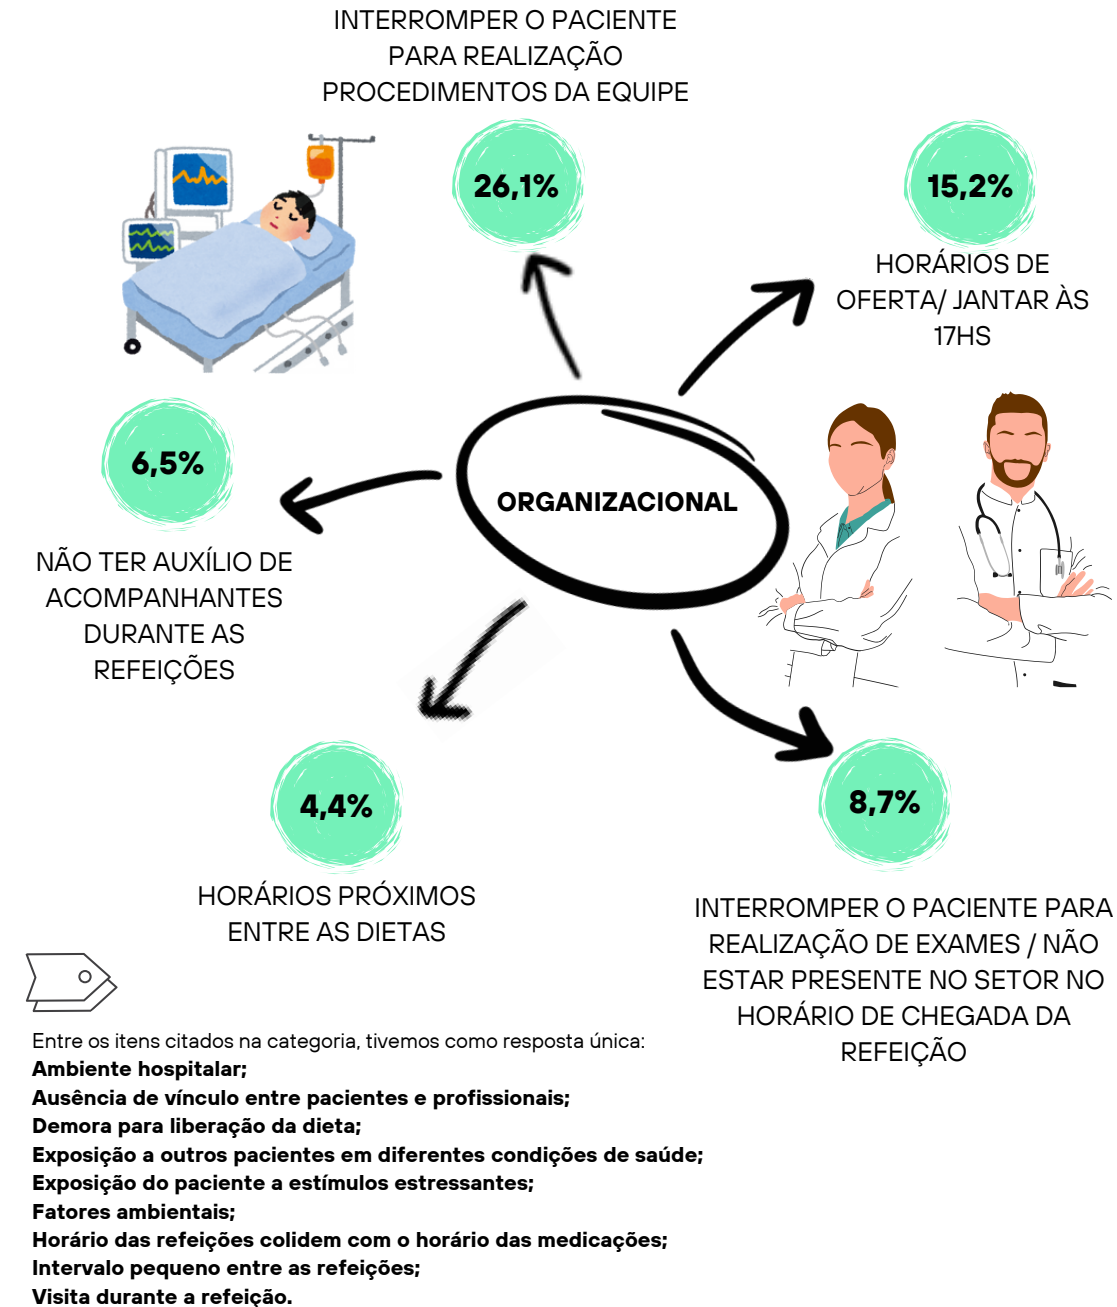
INTERROMPER O PACIENTE PARA REALIZAÇÃO PROCEDIMENTOS DA EQUIPE

26,1%

15,2%

HORÁRIOS DE OFERTA/ JANTAR ÀS 17HS

6,5%

ORGANIZACIONAL

NÃO TER AUXÍLIO DE ACOMPANHANTES DURANTE AS REFEIÇÕES

4,4%

HORÁRIOS PRÓXIMOS ENTRE AS DIETAS

8,7%

INTERROMPER O PACIENTE PARA REALIZAÇÃO DE EXAMES / NÃO ESTAR PRESENTE NO SETOR NO HORÁRIO DE CHEGADA DA REFEIÇÃO

Entre os itens citados na categoria, tivemos como resposta única:
**Ambiente hospitalar;**
**Ausência de vínculo entre pacientes e profissionais;**
**Demora para liberação da dieta;**
**Exposição a outros pacientes em diferentes condições de saúde;**
**Exposição do paciente a estímulos estressantes;**
**Fatores ambientais;**
**Horário das refeições colidem com o horário das medicações;**
**Intervalo pequeno entre as refeições;**
**Visita durante a refeição.**